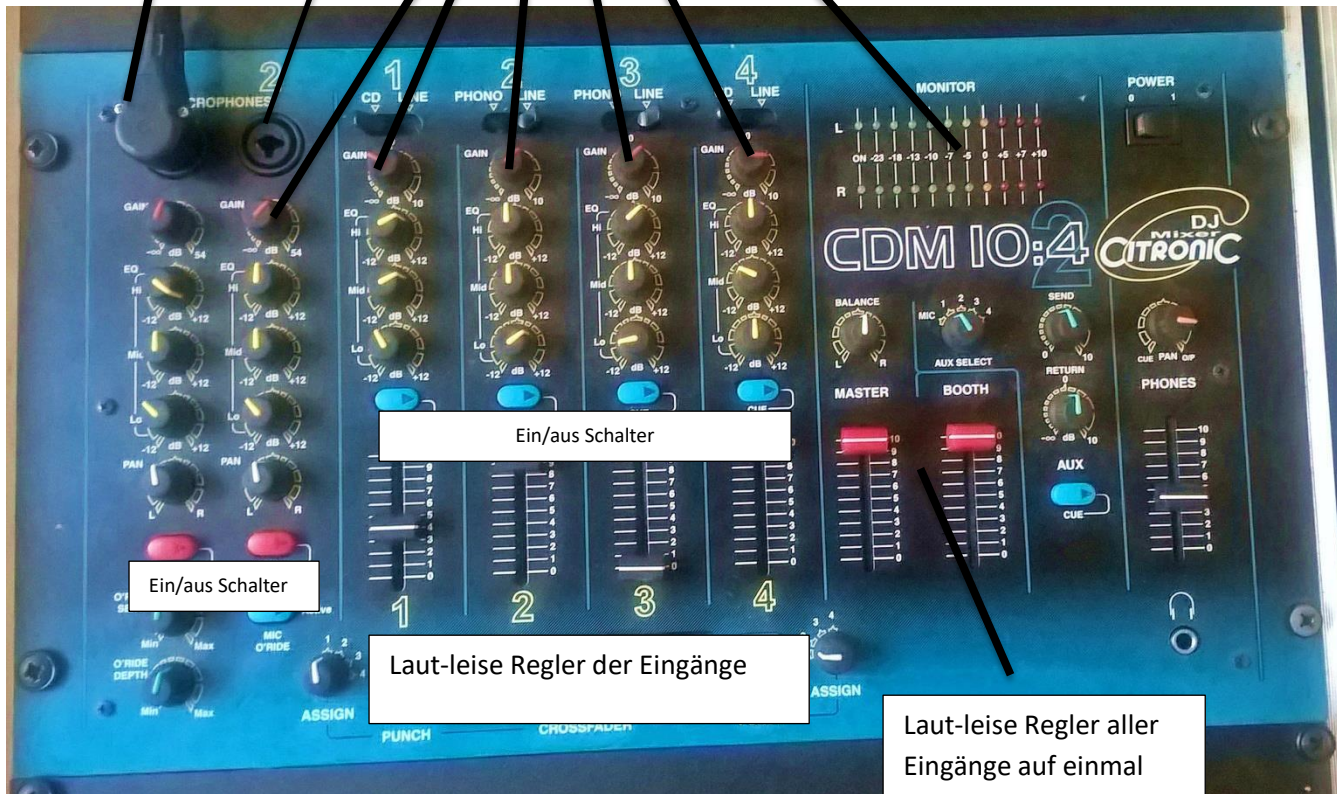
2
CROPHONES
1
CD LINE
2
PHONO LINE
3
PHONO LINE
4
CD LINE
MONITOR
POWER
0 1
L
ON -23 -18 -13 -10 -7 -5 0 +5 +7 +10
R
GAIN
GAIN
$-\infty$ dB 54
$-\infty$ dB 54
EQ
Hi
-12 dB +12
Mid
Lo
PAN
L R
GAIN
$-\infty$ dB 10
EQ
Hi
-12 dB +12
Mid
Lo
CDM IO:4 2
DJ Mixer CITRONIC
BALANCE
L R
MIC 1 2 3 4
AUX SELECT
SEND
0 10
RETURN
$-\infty$ dB 10
CUE PAN O/P
PHONES
MASTER
BOOTH
AUX
CUE
CUE
Ein/aus Schalter
10 9 8 7 6 5 4 3 2 1 0
Ein/aus Schalter
O'RIDE
Min Max
MIC O'RIDE
O'RIDE DEPTH
Min Max
1
2
3
4
ASSIGN
Laut-leise Regler der Eingänge
ASSIGN
PUNCH
CROSSFADER
Laut-leise Regler aller Eingänge auf einmal